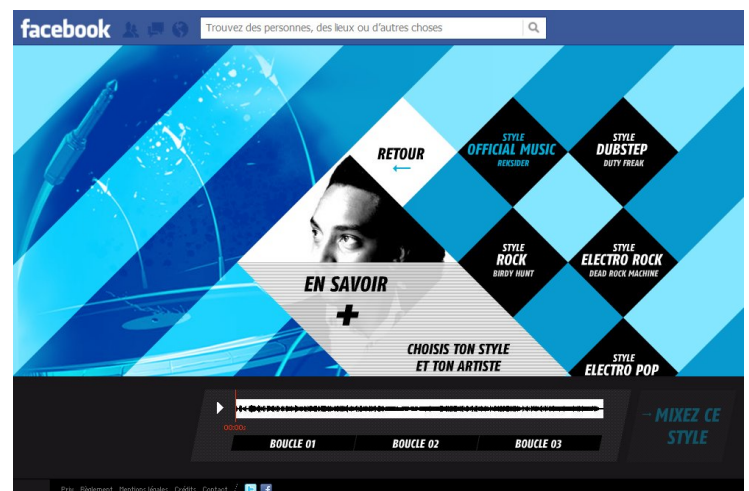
facebook

Trouvez des personnes, des lieux ou d'autres choses

RETOUR

←

STYLE
OFFICIAL MUSIC
REKSIDER

STYLE
DUBSTEP
DUTY FREAK

STYLE
ROCK
BIRDY HUNT

STYLE
ELECTRO ROCK
DEAD ROCK MACHINE

EN SAVOIR
+

CHOISIS TON STYLE
ET TON ARTISTE

STYLE
ELECTRO POP

00:00s

BOUCLE 01

BOUCLE 02

BOUCLE 03

→ MIXEZ CE STYLE

Prix Règlement Mentions légales Crédits Contact